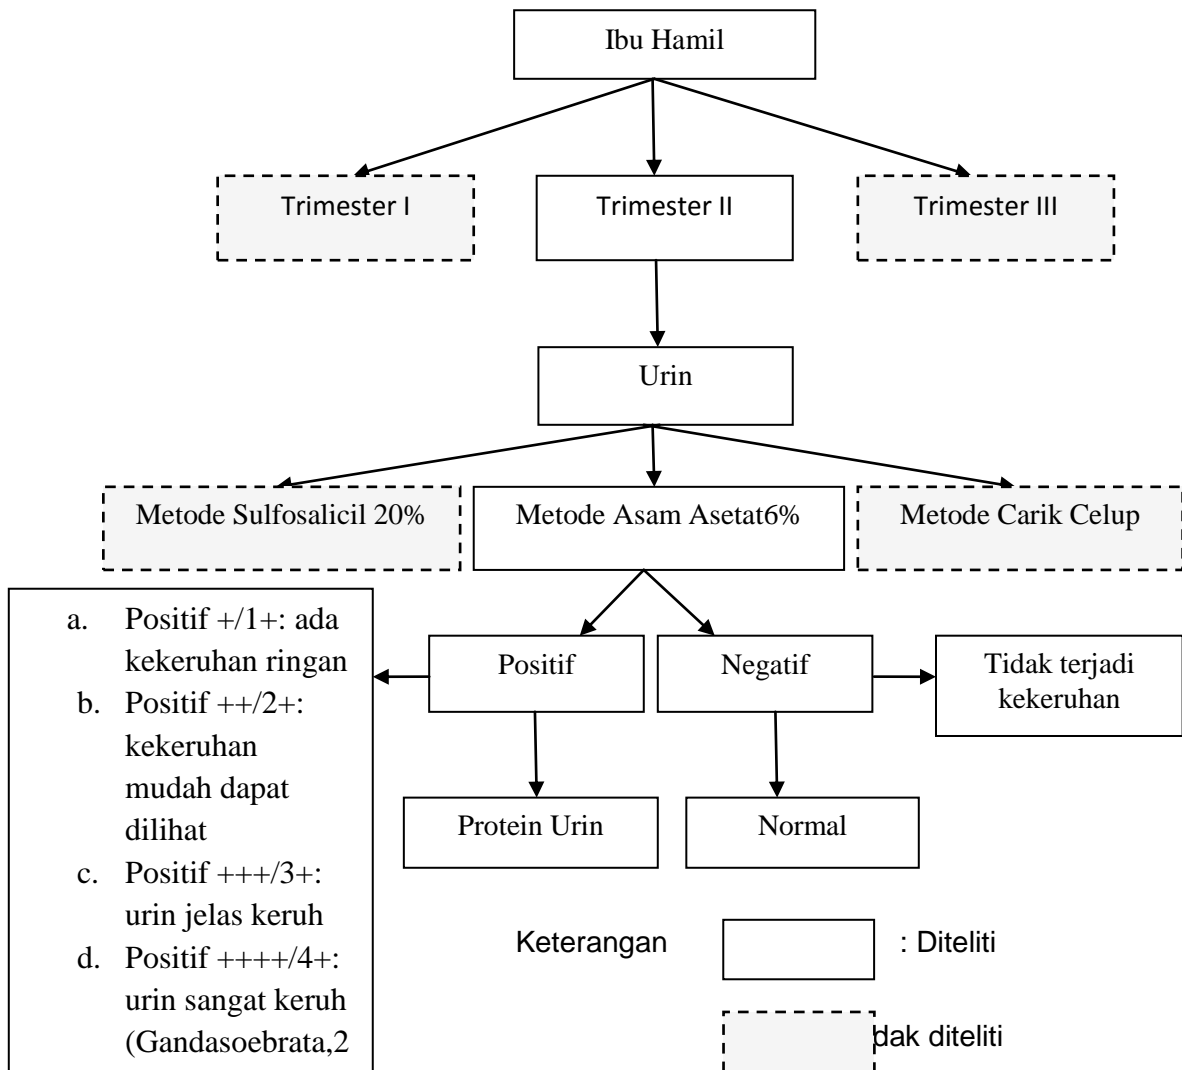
Ibu Hamil

Trimester I

Trimester II

Trimester III

Urin

Metode Sulfosalicil 20%

Metode Asam Asetat6%

Metode Carik Celup

a. Positif +/1+: ada kekeruhan ringan
b. Positif ++/2+: kekeruhan mudah dapat dilihat
c. Positif +++/3+: urin jelas keruh
d. Positif ++++/4+: urin sangat keruh (Gandasoebrata,2

Positif

Negatif

Tidak terjadi kekeruhan

Protein Urin

Normal

Keterangan

: Diteliti

dak diteliti